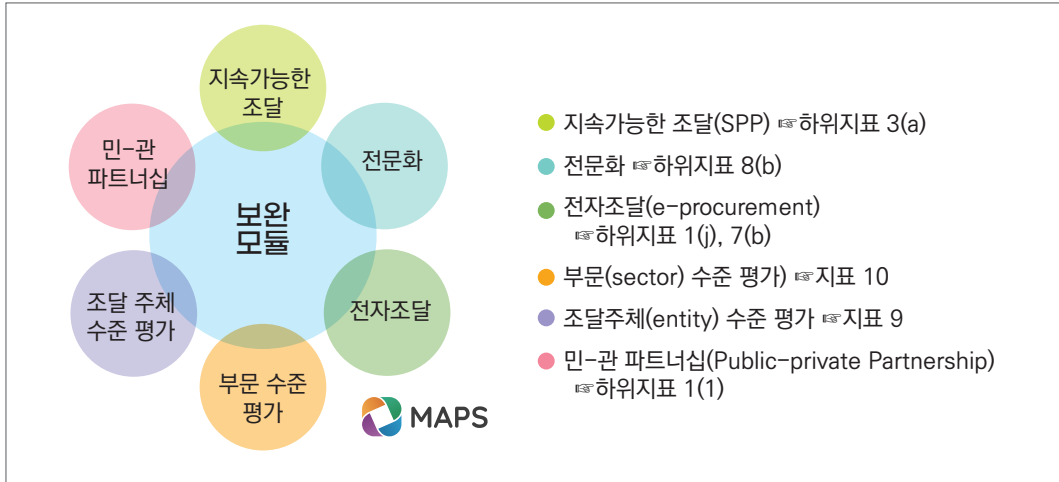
지속가능한 조달

전문화

민-관 파트너십

보완 모듈

조달 주체 수준 평가

전자조달

부문 수준 평가

MAPS

● 지속가능한 조달(SPP) ☞하위지표 3(a)

● 전문화 ☞하위지표 8(b)

● 전자조달(e-procurement) ☞하위지표 1(j), 7(b)

● 부문(sector) 수준 평가 ☞지표 10

● 조달주체(entity) 수준 평가 ☞지표 9

● 민-관 파트너십(Public-private Partnership) ☞하위지표 1(1)